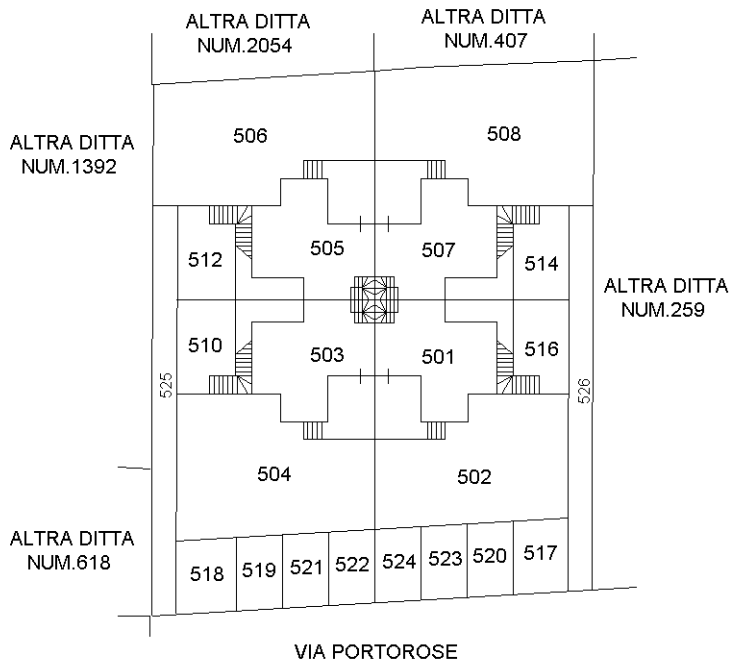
ALTRA DITTA
NUM.2054

ALTRA DITTA
NUM.407

ALTRA DITTA
NUM.1392

506

508

505

507

512

514

ALTRA DITTA
NUM.259

510

503

501

516

525

526

504

502

ALTRA DITTA
NUM.618

518 519 521 522 524 523 520 517

VIA PORTOROSE